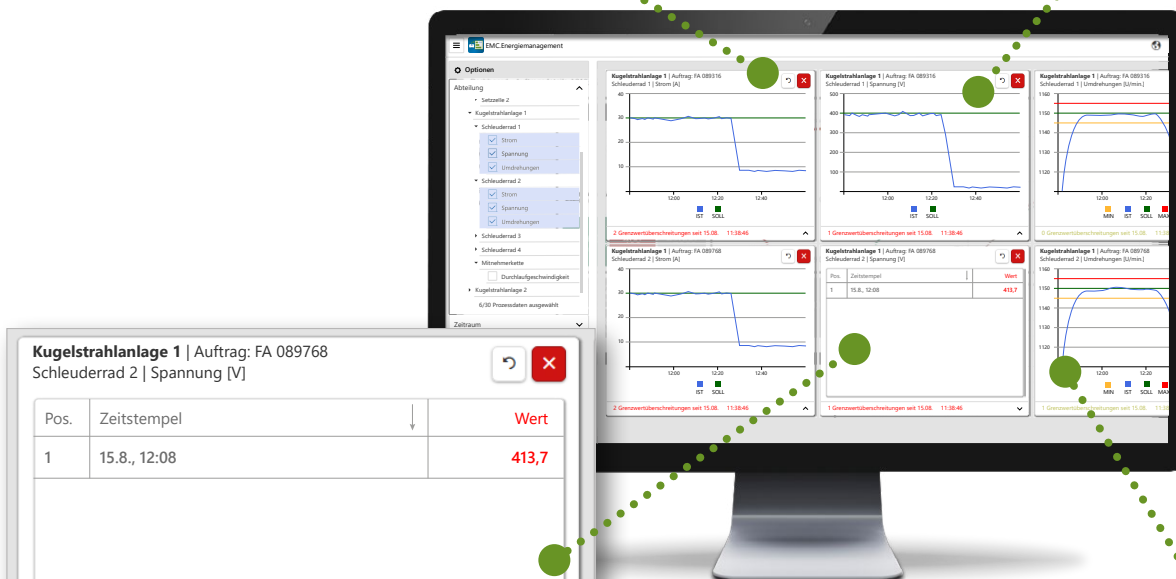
EMC.Energiemanagement

Optionen

Abteilung

Setzzelle 2

Kugelstrahlanlage 1

Schleuderrad 1

Strom

Spannung

Umdrehungen

Schleuderrad 2

Strom

Spannung

Umdrehungen

Schleuderrad 3

Schleuderrad 4

Mitnehmerkette

Durchlaufgeschwindigkeit

Kugelstrahlanlage 2

6/30 Prozessdaten ausgewählt

Zeitraum

Kugelstrahlanlage 1 | Auftrag: FA 089316
Schleuderrad 1 | Strom [A]

40
30
20
10
12:00 12:20 12:40
IST SOLL

2 Grenzwertüberschreitungen seit 15.08. 11:38:46

Kugelstrahlanlage 1 | Auftrag: FA 089316
Schleuderrad 1 | Spannung [V]

500
400
300
200
100
12:00 12:20 12:40
IST SOLL

1 Grenzwertüberschreitungen seit 15.08. 11:38:46

Kugelstrahlanlage 1 | Auftrag: FA 089316
Schleuderrad 1 | Umdrehungen [U/min.]

1160
1150
1140
1130
1120
12:00 12:20
MIN IST SOLL MAX

0 Grenzwertüberschreitungen seit 15.08. 11:

Kugelstrahlanlage 1 | Auftrag: FA 089768
Schleuderrad 2 | Strom [A]

40
30
20
10
12:00 12:20 12:40
IST SOLL

2 Grenzwertüberschreitungen seit 15.08. 11:38:46

Kugelstrahlanlage 1 | Auftrag: FA 089768
Schleuderrad 2 | Spannung [V]

| Pos. | Zeitstempel | Wert |
|---|---|---|
| 1 | 15.8., 12:08 | 413,7 |

1 Grenzwertüberschreitungen seit 15.08. 11:38:46

Kugelstrahlanlage 1 | Auftrag: FA 089768
Schleuderrad 2 | Umdrehungen [U/min.]

1160
1150
1140
1130
1120
12:00 12:20
MIN IST SOLL MAX

1 Grenzwertüberschreitungen seit 15.08. 11:

**Kugelstrahlanlage 1** | Auftrag: FA 089768
Schleuderrad 2 | Spannung [V]

| Pos. | Zeitstempel | Wert |
|---|---|---|
| 1 | 15.8., 12:08 | 413,7 |